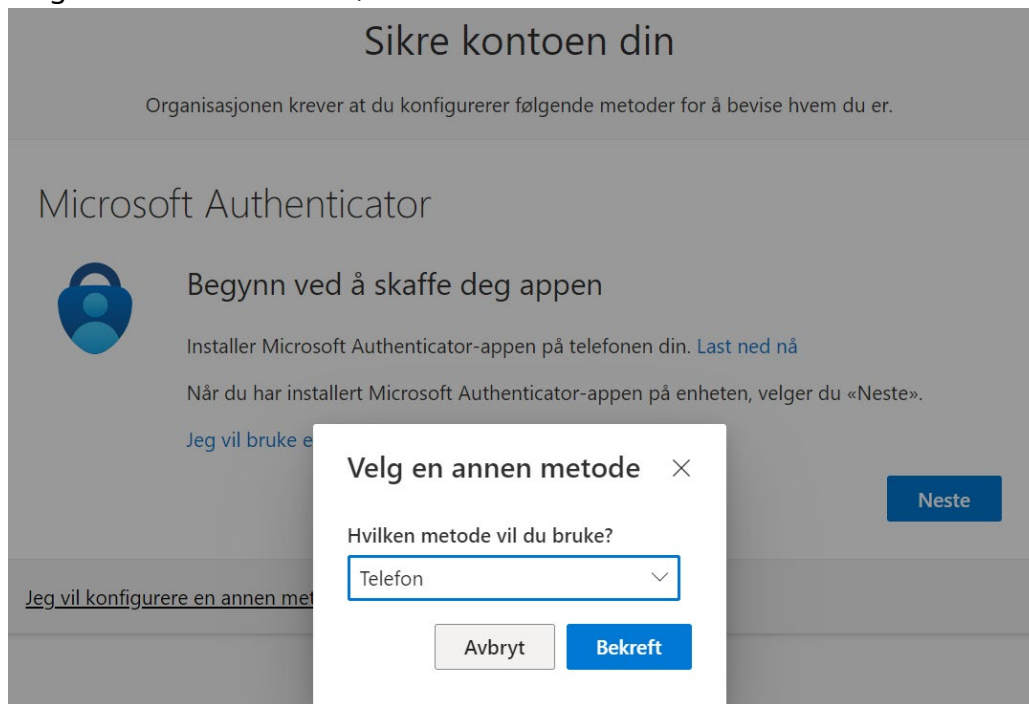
Sikre kontoen din

Organisasjonen krever at du konfigurerer følgende metoder for å bevise hvem du er.

Microsoft Authenticator

Begynn ved å skaffe deg appen

Installer Microsoft Authenticator-appen på telefonen din. Last ned nå

Når du har installert Microsoft Authenticator-appen på enheten, velger du «Neste».

Jeg vil bruke e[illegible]

Neste

Jeg vil konfigurere en annen met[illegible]

Velg en annen metode ×

Hvilken metode vil du bruke?

Telefon

Avbryt Bekreft